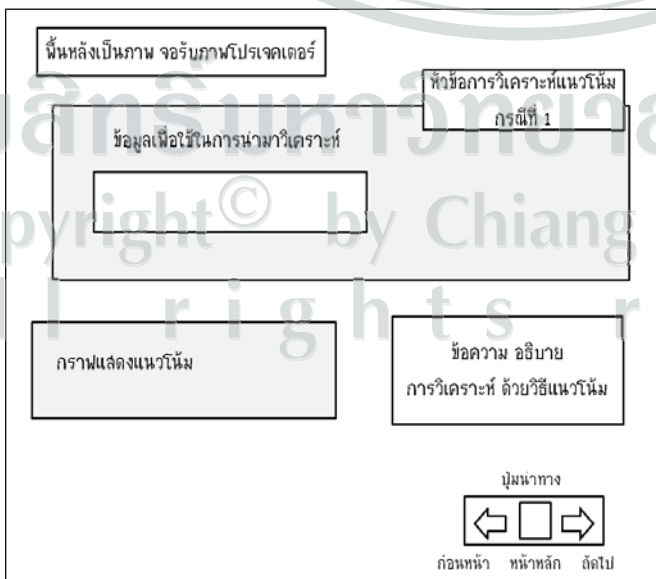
พื้นหลังเป็นภาพ จอรับภาพโปรเจคเตอร์

หัวข้อการวิเคราะห์แนวโน้ม กรณีที่ 1

ข้อมูลเพื่อใช้ในการนำมาวิเคราะห์

Copyright© by Chiang
All rights r

กราฟแสดงแนวโน้ม

ข้อความ อธิบาย การวิเคราะห์ ด้วยวิธีแนวโน้ม

ปุ่มนำทาง

ก่อนหน้า หน้าหลัก ถัดไป